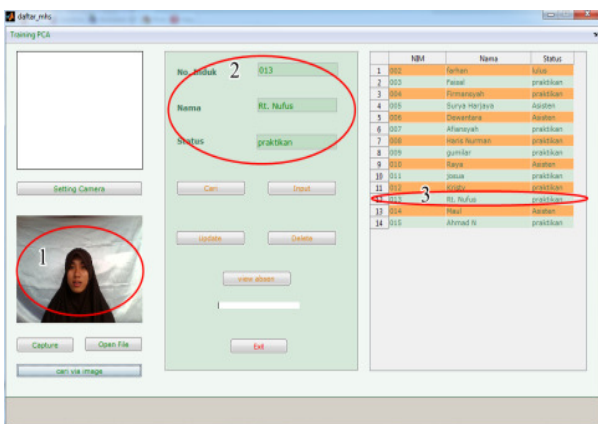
daftar_mhs

Training PCA

No. Induk 2 013

Nama Rt. Nufus

Status praktikan

Setting Camera

Cari

Input

Update

Delete

view absen

Capture

Open File

cari via image

Exit

1

|  | NIM | Nama | Status |
|---|---|---|---|
| 1 | 002 | farhan | lulus |
| 2 | 003 | Faisal | praktikan |
| 3 | 004 | Firmansyah | praktikan |
| 4 | 005 | Surya Harjaya | Asisten |
| 5 | 006 | Dewantara | Asisten |
| 6 | 007 | Afiansyah | praktikan |
| 7 | 008 | Haris Nurman | praktikan |
| 8 | 009 | gumilar | praktikan |
| 9 | 010 | Raya | Asisten |
| 10 | 011 | josua | praktikan |
| 11 | 012 | Krigby | praktikan |
| 12 | 013 | Rt. Nufus | praktikan |
| 13 | 014 | Meul | Asisten |
| 14 | 015 | Ahmad N | praktikan |

3